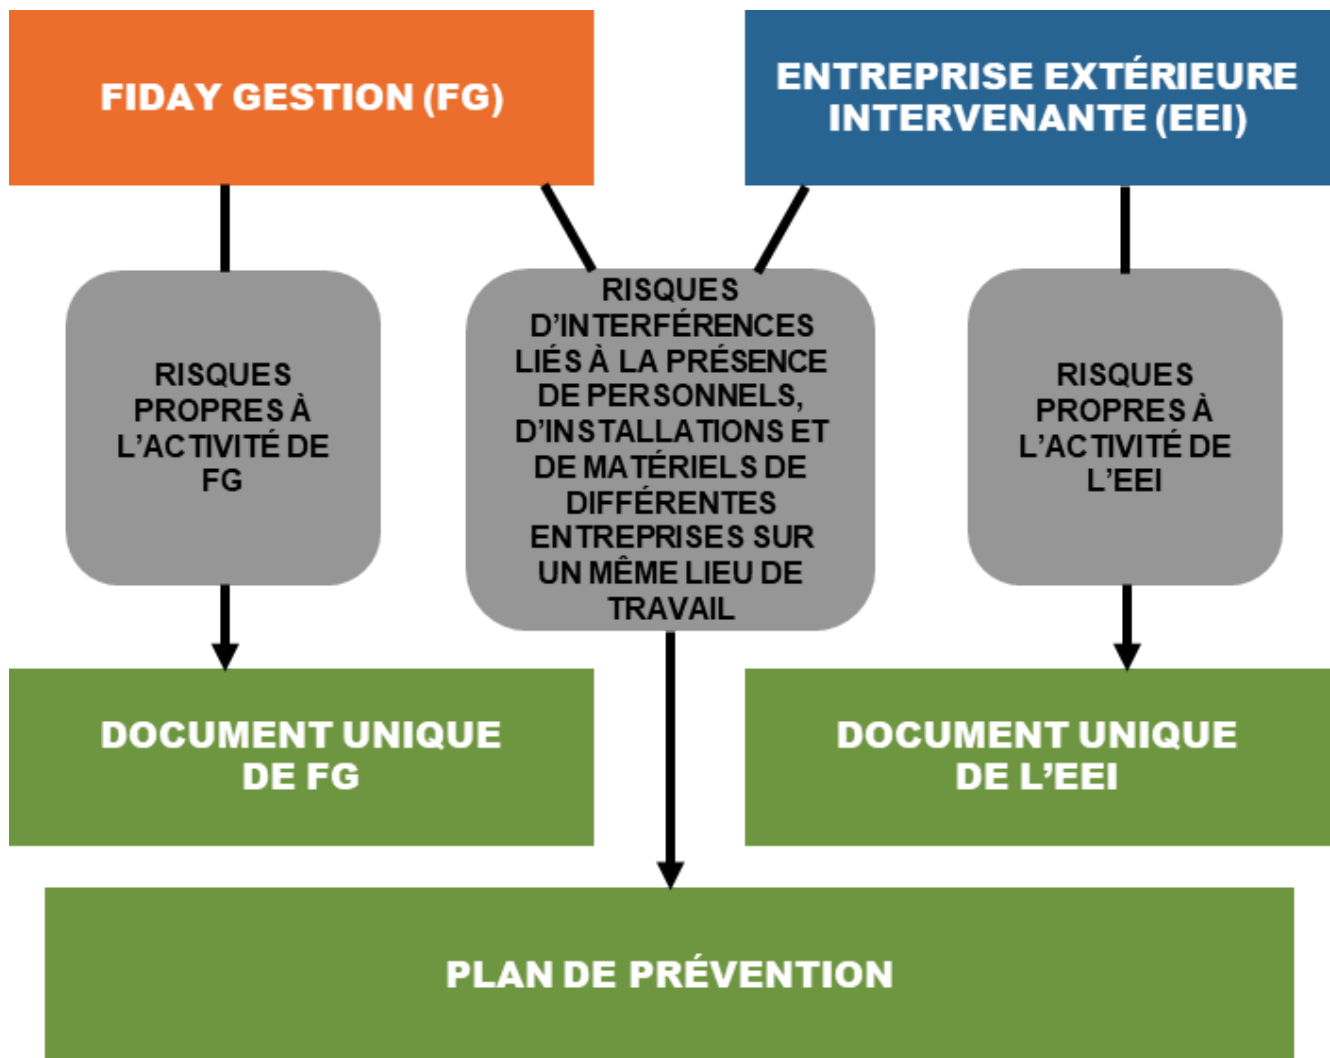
FIDAY GESTION (FG)

ENTREPRISE EXTÉRIEURE INTERVENANTE (EEI)

RISQUES PROPRES À L'ACTIVITÉ DE FG

RISQUES D'INTERFÉRENCES LIÉS À LA PRÉSENCE DE PERSONNELS, D'INSTALLATIONS ET DE MATÉRIELS DE DIFFÉRENTES ENTREPRISES SUR UN MÊME LIEU DE TRAVAIL

RISQUES PROPRES À L'ACTIVITÉ DE L'EEI

DOCUMENT UNIQUE DE FG

DOCUMENT UNIQUE DE L'EEI

PLAN DE PRÉVENTION